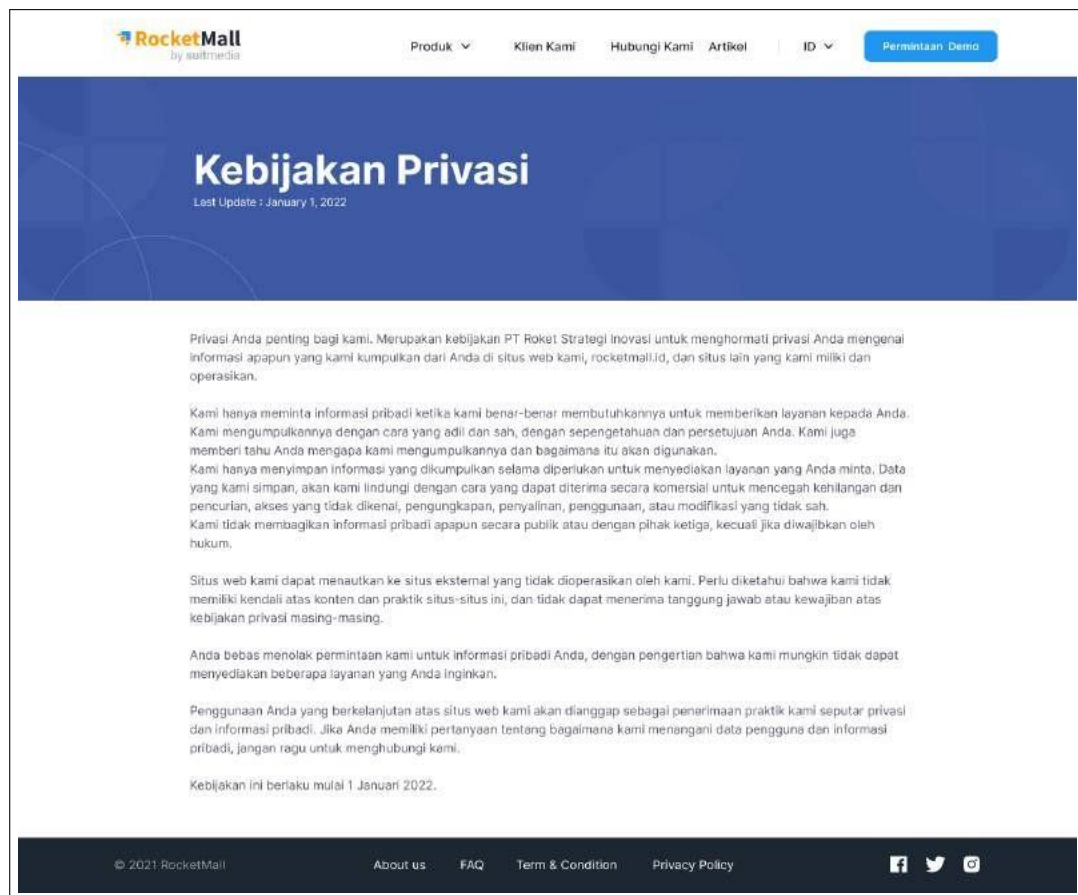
RocketMall
by suitmedia

Produk Klien Kami Hubungi Kami Artikel ID Permintaan Demo

Kebijakan Privasi
Last Update : January 1, 2022

Privasi Anda penting bagi kami. Merupakan kebijakan PT Roket Strategi Inovasi untuk menghormati privasi Anda mengenai informasi apapun yang kami kumpulkan dari Anda di situs web kami, rocketmall.id, dan situs lain yang kami miliki dan operasikan.

Kami hanya meminta informasi pribadi ketika kami benar-benar membutuhkannya untuk memberikan layanan kepada Anda. Kami mengumpulkannya dengan cara yang adil dan sah, dengan sepengetahuan dan persetujuan Anda. Kami juga memberi tahu Anda mengapa kami mengumpulkannya dan bagaimana itu akan digunakan.
Kami hanya menyimpan informasi yang dikumpulkan selama diperlukan untuk menyediakan layanan yang Anda minta. Data yang kami simpan, akan kami lindungi dengan cara yang dapat diterima secara komersial untuk mencegah kehilangan dan pencurian, akses yang tidak dikenal, pengungkapan, penyalinan, penggunaan, atau modifikasi yang tidak sah.
Kami tidak membagikan informasi pribadi apapun secara publik atau dengan pihak ketiga, kecuali jika diwajibkan oleh hukum.

Situs web kami dapat menautkan ke situs eksternal yang tidak dioperasikan oleh kami. Perlu diketahui bahwa kami tidak memiliki kendali atas konten dan praktik situs-situs ini, dan tidak dapat menerima tanggung jawab atau kewajiban atas kebijakan privasi masing-masing.

Anda bebas menolak permintaan kami untuk informasi pribadi Anda, dengan pengertian bahwa kami mungkin tidak dapat menyediakan beberapa layanan yang Anda inginkan.

Penggunaan Anda yang berkelanjutan atas situs web kami akan dianggap sebagai penerimaan praktik kami seputar privasi dan informasi pribadi. Jika Anda memiliki pertanyaan tentang bagaimana kami menangani data pengguna dan informasi pribadi, jangan ragu untuk menghubungi kami.

Kebijakan ini berlaku mulai 1 Januari 2022.

© 2021 RocketMall About us FAQ Term & Condition Privacy Policy